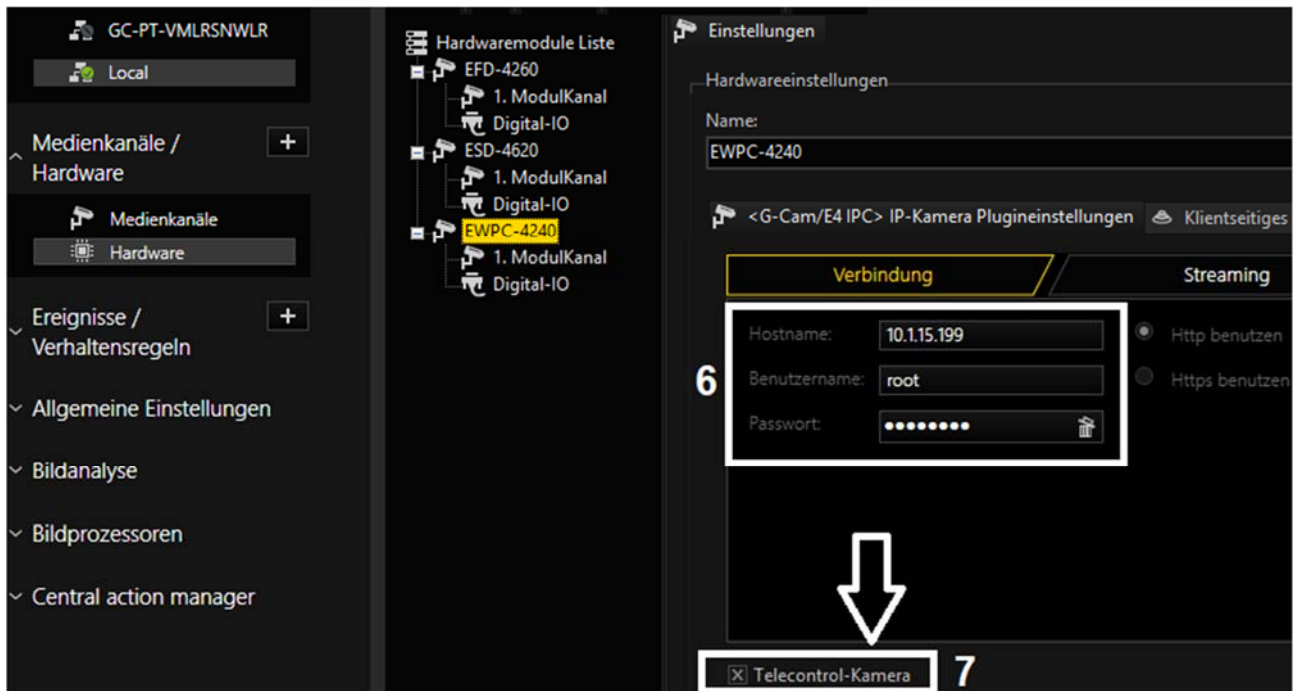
GC-PT-VMLRSNWLR
Local

Medienkanäle / Hardware +
Medienkanäle
Hardware

Ereignisse / Verhaltensregeln +

Allgemeine Einstellungen

Bildanalyse

Bildprozessoren

Central action manager

Hardwaremodule Liste
EFD-4260
1. ModulKanal
Digital-IO
ESD-4620
1. ModulKanal
Digital-IO
EWPC-4240
1. ModulKanal
Digital-IO

Einstellungen
Hardwareeinstellungen
Name:
EWPC-4240
<G-Cam/E4 IPC> IP-Kamera Plugineinstellungen
Klientseitiges
Verbindung
Streaming
Hostname: 10.1.15.199
Benutzername: root
Passwort: •••••••••
Http benutzen
Https benutzen
6
7
Telecontrol-Kamera